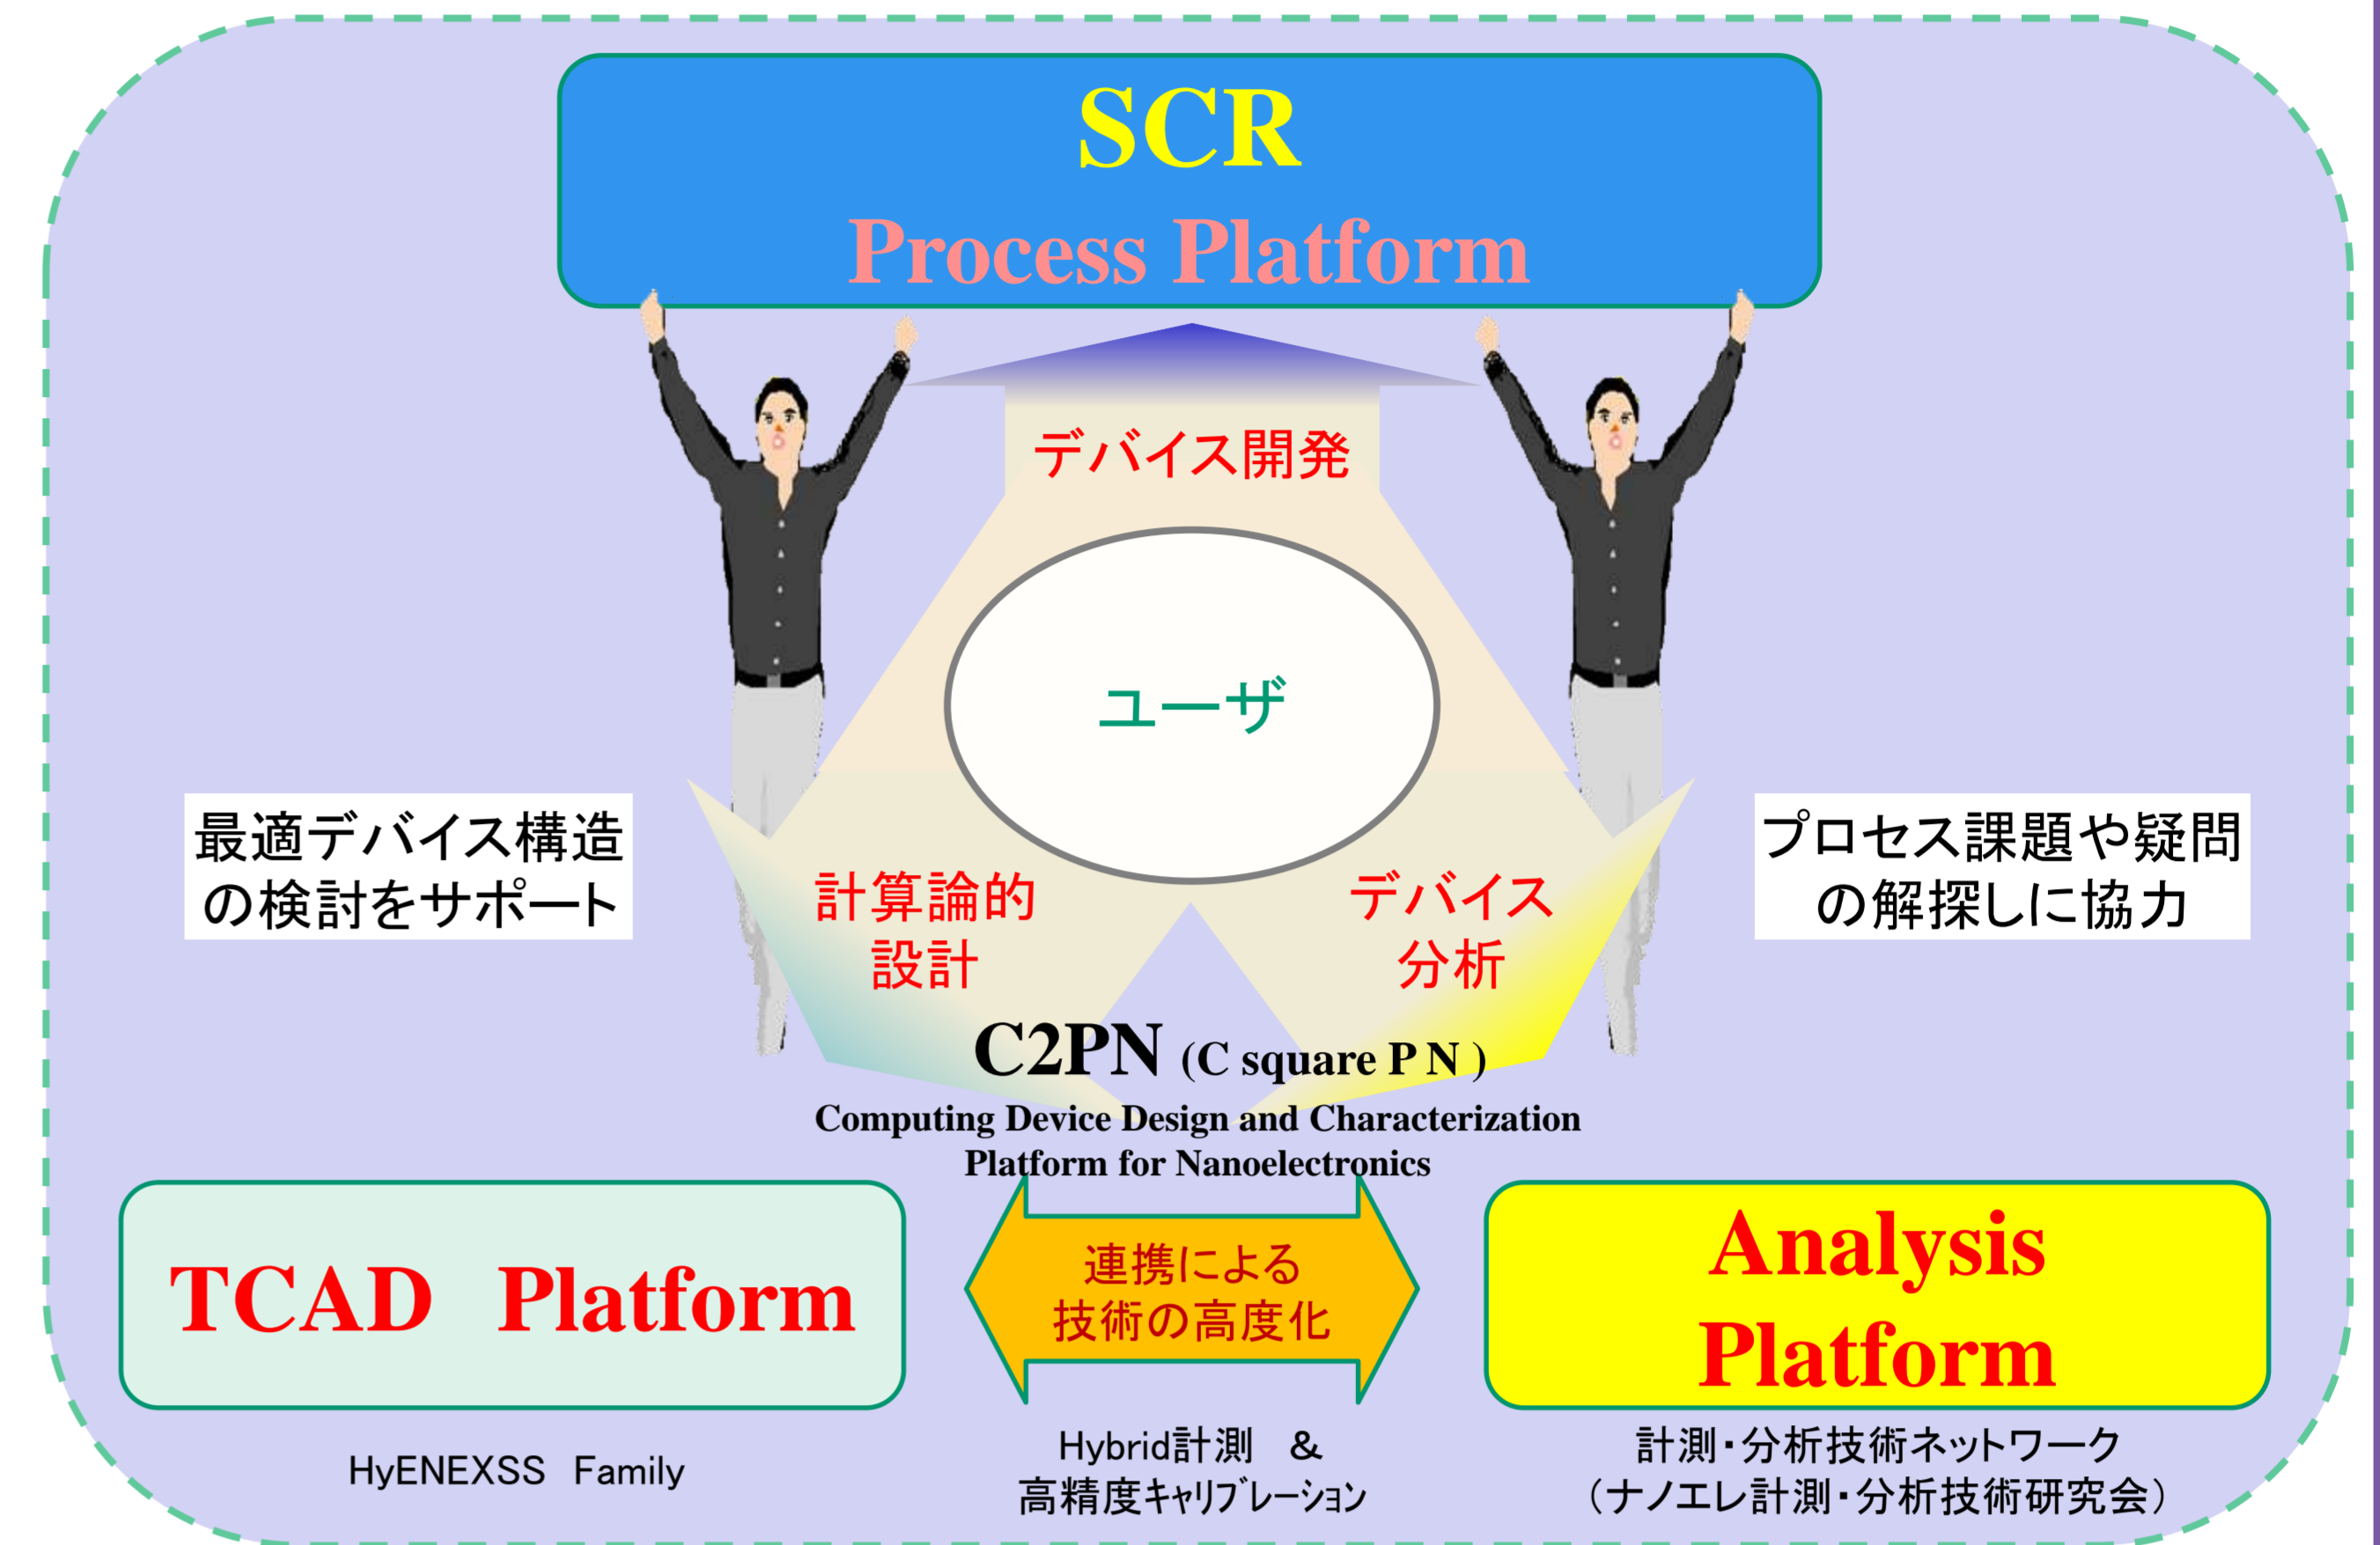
SCR
Process Platform

デバイス開発

ユーザ

最適デバイス構造の検討をサポート

計算論的設計

デバイス分析

プロセス課題や疑問の解探しに協力

C2PN (C square P N )
Computing Device Design and Characterization Platform for Nanoelectronics

TCAD Platform

連携による技術の高度化

Analysis Platform

HyENEXSS Family

Hybrid計測 &
高精度キャリブレーション

計測・分析技術ネットワーク
(ナノエレ計測・分析技術研究会)